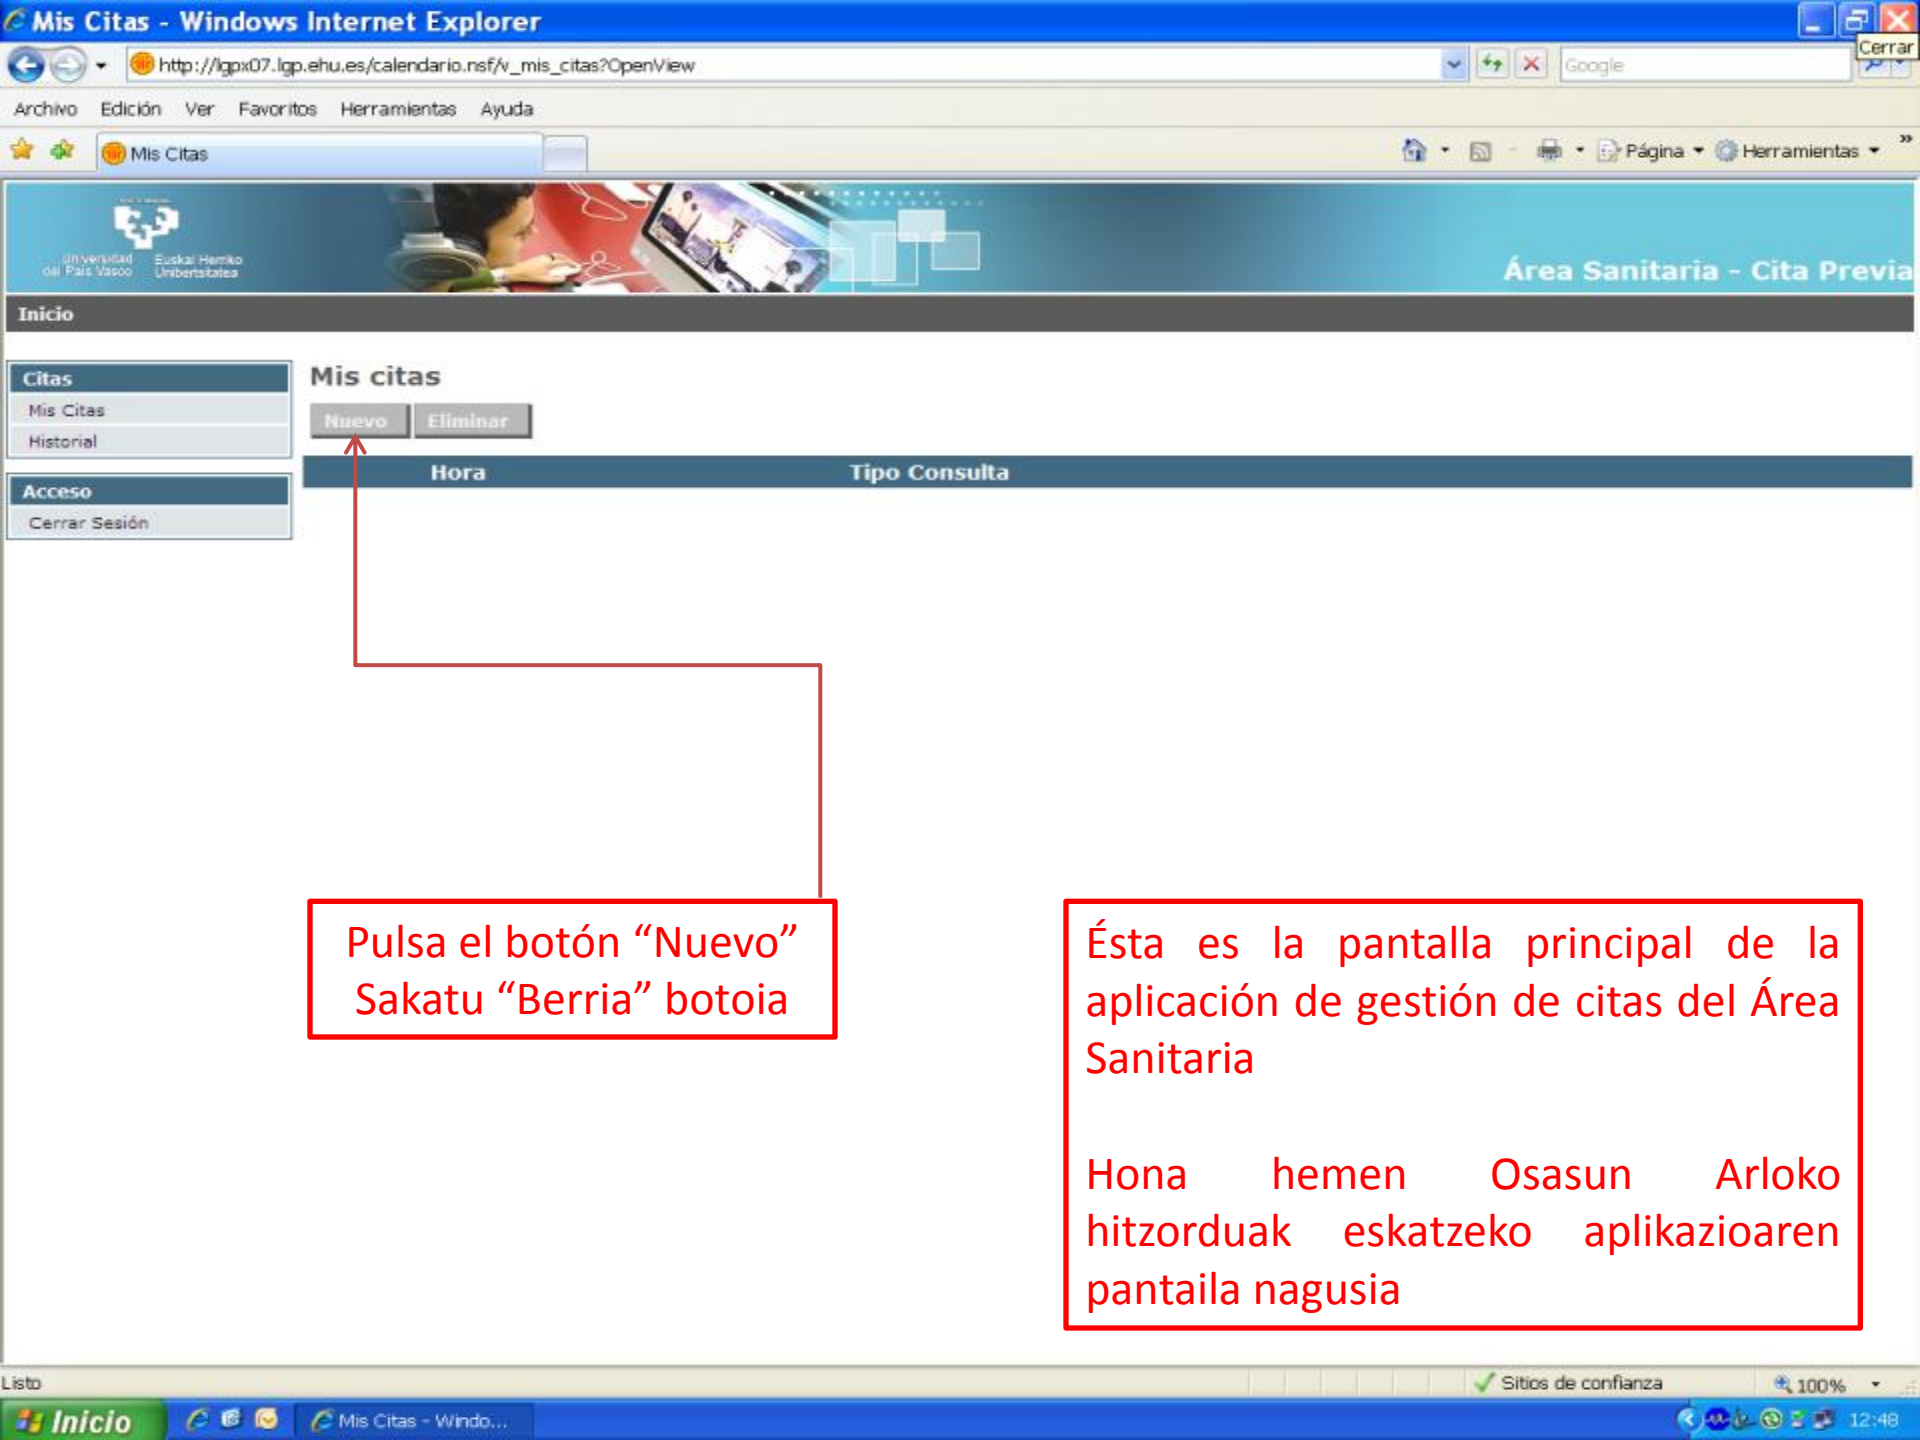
Mis Citas - Windows Internet Explorer

Cerrar

http://lgpx07.lgp.ehu.es/calendario.nsf/v_mis_citas?OpenView

Google

Archivo Edición Ver Favoritos Herramientas Ayuda

Mis Citas

Página Herramientas

Universidad del País Vasco Euskal Herriko Unibertsitatea

Área Sanitaria - Cita Previa

Inicio

Citas
Mis Citas
Historial

Acceso
Cerrar Sesión

Mis citas

Nuevo Eliminar

| Hora | Tipo Consulta |
|---|---|

Pulsa el botón “Nuevo”
Sakatu “Berria” botoia

Ésta es la pantalla principal de la aplicación de gestión de citas del Área Sanitaria

Hona hemen Osasun Arloko hitzorduak eskatzeko aplikazioaren pantaila nagusia

Listo

Sitios de confianza

100%

Inicio

Mis Citas - Windo...

12:48